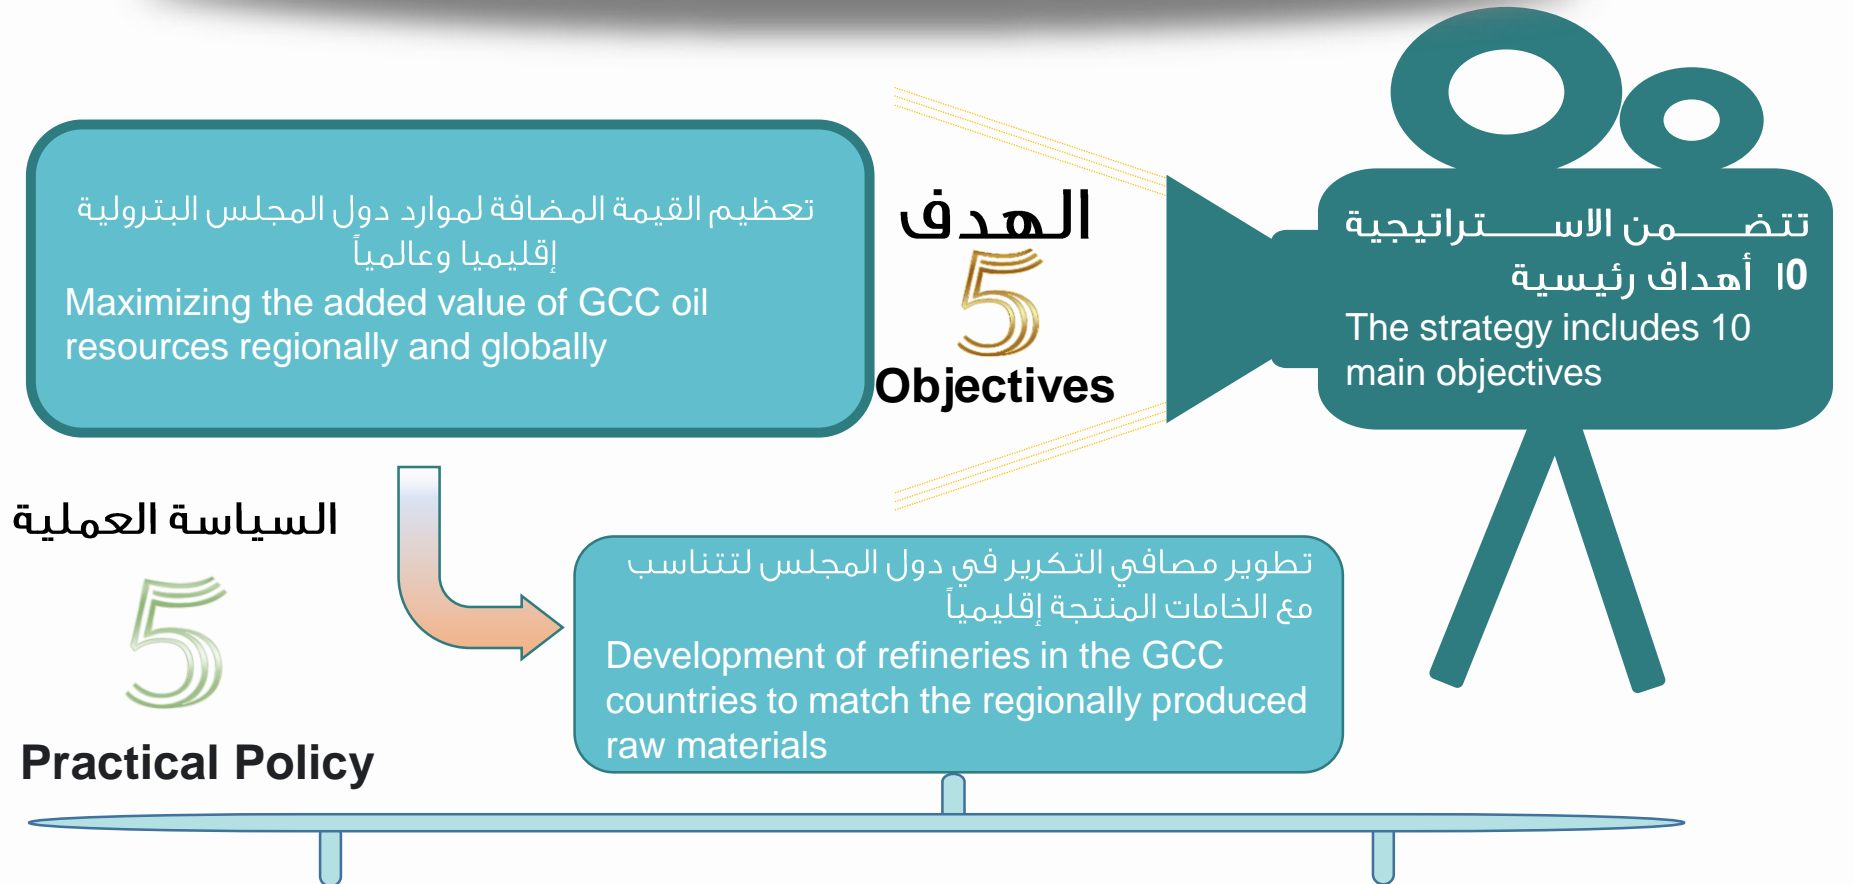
تعظيم القيمة المضافة لموارد دول المجلس البترولية إقليميا وعالمياً
Maximizing the added value of GCC oil resources regionally and globally

الهدف
5
Objectives

تتضـــمن الاســـتراتيجية 10 أهداف رئيسية
The strategy includes 10 main objectives

السياسة العملية
5
Practical Policy

تطوير مصافي التكرير في دول المجلس لتتناسب مع الخامات المنتجة إقليمياً
Development of refineries in the GCC countries to match the regionally produced raw materials